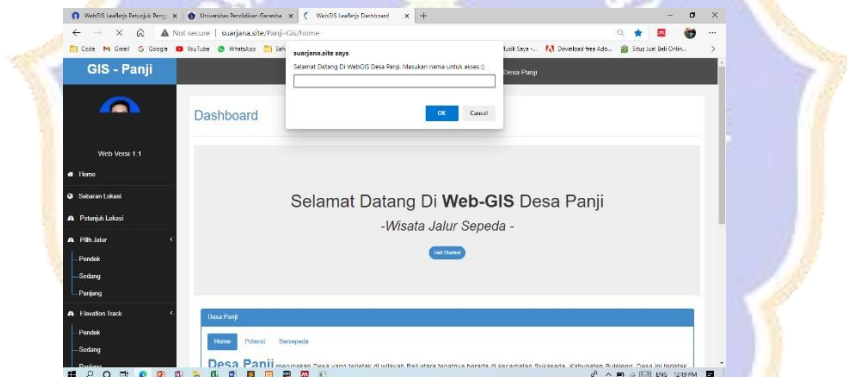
WebGIS Leaflet Petunjuk Pengg ×
Universitas Pendidikan Ganesha ×
WebGIS Leaflet Dashboard ×
+

Not secure | suarjana.site/Panji-Gis/home

Code Gmail Google YouTube WhatsApp Sahi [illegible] Musik Saya -... Download free Ado... Situs Jual Beli Onlin...

GIS - Panji

Desa Panji

suarjana.site says
Selamat Datang Di WebGIS Desa Panji. Masukan nama untuk akses :)
OK Cancel

Web Versi 1.1
Home
Sebaran Lokasi
Petunjuk Lokasi
Pilih Jalur
Pendek
Sedang
Panjang
Elevation Track
Pendek
Sedang
Panjang

Dashboard

Selamat Datang Di Web-GIS Desa Panji
-Wisata Jalur Sepeda -
Get Started

Desa Panji
Home Potensi Bersepeda
Desa Panji merupakan Desa yang terletak di wilayah Bali utara tepatnya berada di kecamatan Sukasada, Kabupaten Buleleng. Desa ini terletak

ENG 12:19 PM